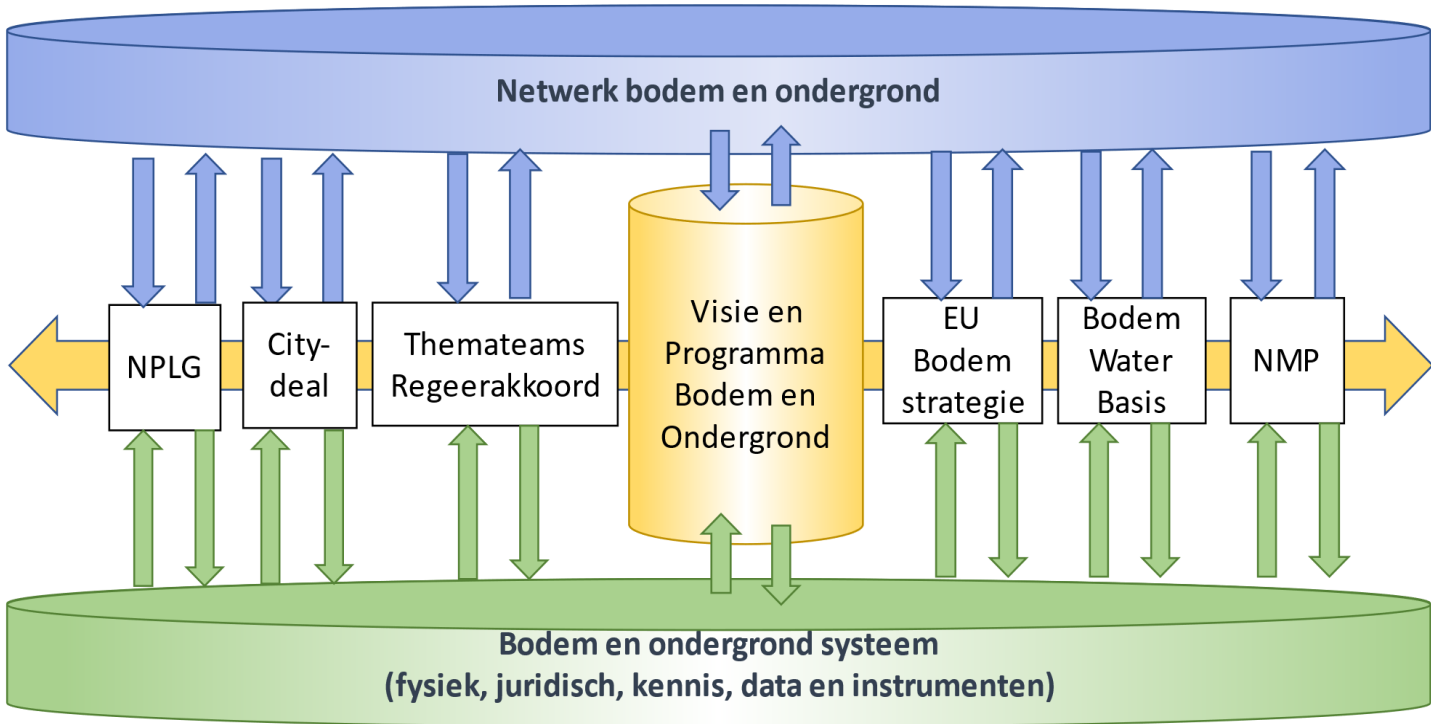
Netwerk bodem en ondergrond

NPLG

City-deal

Themateams Regeerakkoord

Visie en Programma Bodem en Ondergrond

EU Bodem strategie

Bodem Water Basis

NMP

Bodem en ondergrond systeem
(fysiek, juridisch, kennis, data en instrumenten)